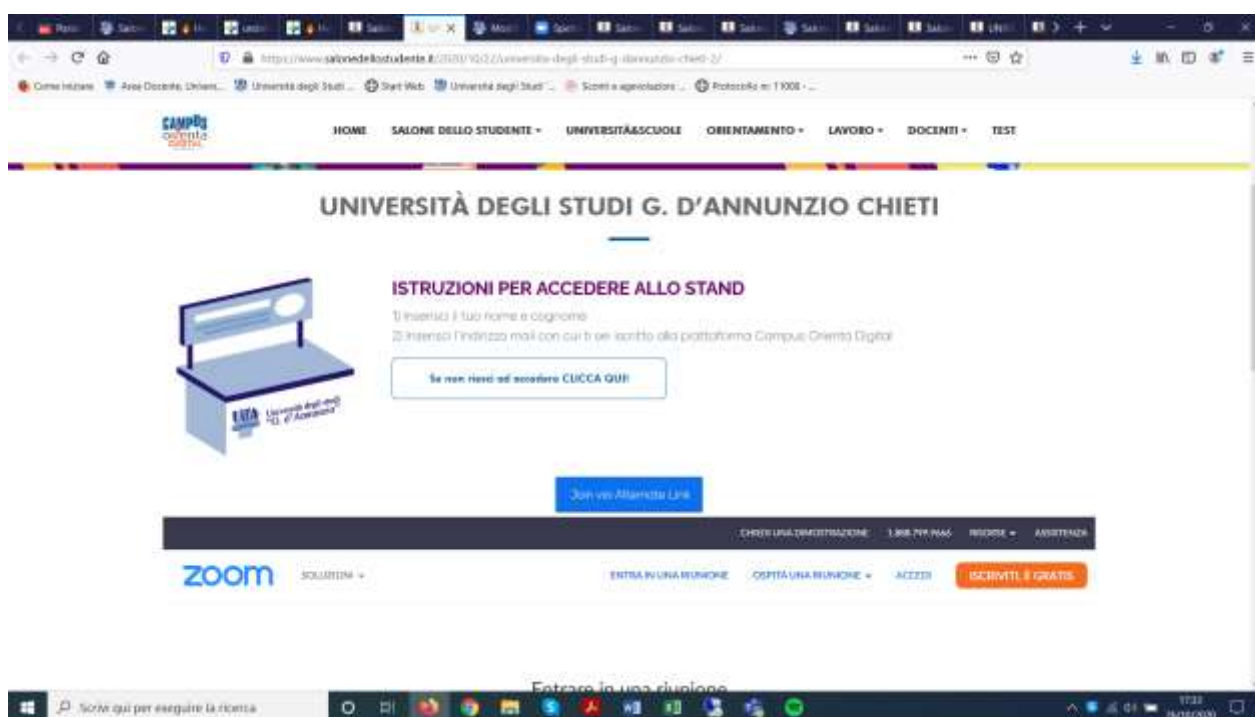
https://www.salonedellostudente.it/2020/10/22/universita-degli-studi-g-dannunzio-chieti-2/

Come iniziare Area Docente, Univers... Università degli Studi ... Start Web Università degli Studi ... Sconti e agevolazioni ... Protocollo n: 11008 - ...

CAMPUS orienta digital

HOME SALONE DELLO STUDENTE UNIVERSITÀ&SCUOLE ORIENTAMENTO LAVORO DOCENTI TEST

UNIVERSITÀ DEGLI STUDI G. D'ANNUNZIO CHIETI

ISTRUZIONI PER ACCEDERE ALLO STAND

1) Inserisci il tuo nome e cognome
2) Inserisci l'indirizzo mail con cui ti sei iscritto alla piattaforma Campus Orienta Digital

Se non riesci ad accedere CLICCA QUI!

UdA Università degli Studi "G. d'Annunzio"

Join via Alternate Link

CHIEDI UNA DIMOSTRAZIONE 1.888.799.9666 RISORSE ASSISTENZA

zoom SOLUZIONI ENTRA IN UNA RIUNIONE OSPITA UNA RIUNIONE ACCEDI ISCRIVITI, È GRATIS

Entrare in una riunione

Scrivi qui per eseguire la ricerca

17:33